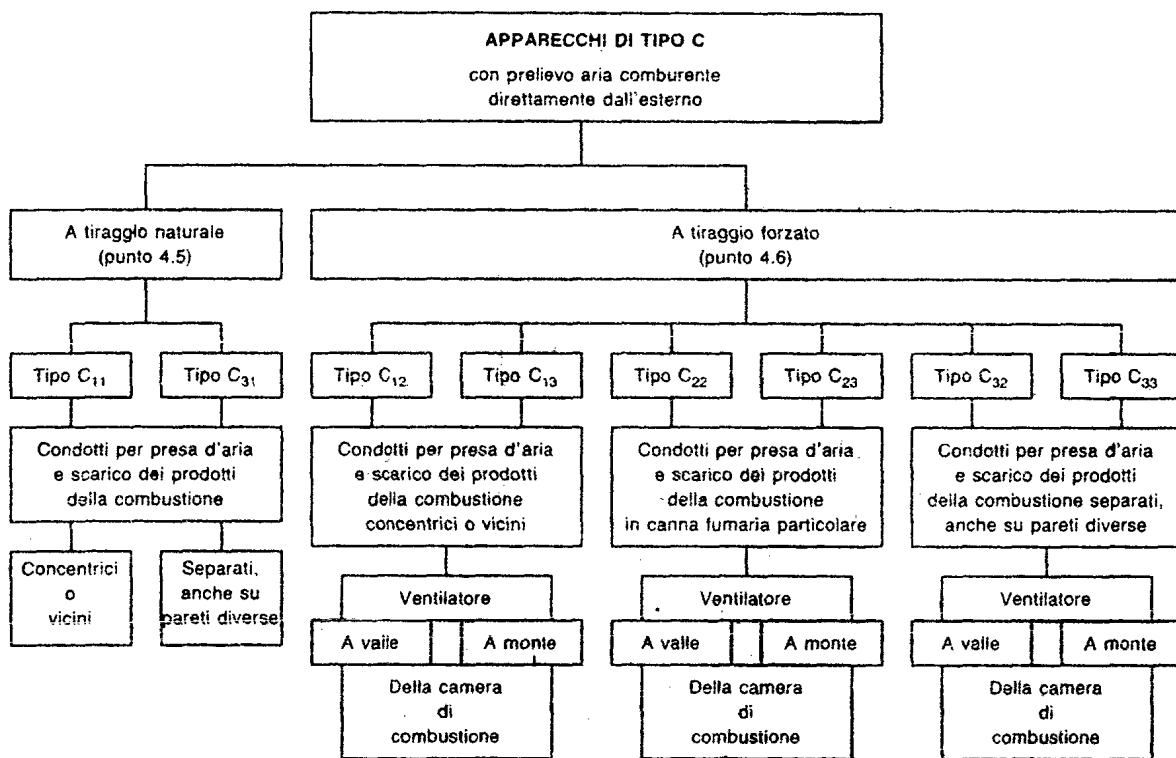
APPARECCHI DI TIPO C
con prelievo aria comburente direttamente dall'esterno

A tiraggio naturale (punto 4.5)

A tiraggio forzato (punto 4.6)

Tipo $C_{11}$

Tipo $C_{31}$

Condotti per presa d'aria e scarico dei prodotti della combustione

Concentrici o vicini

Separati, anche su pareti diverse

Tipo $C_{12}$

Tipo $C_{13}$

Condotti per presa d'aria e scarico dei prodotti della combustione concentrici o vicini

Ventilatore

A valle

A monte

Della camera di combustione

Tipo $C_{22}$

Tipo $C_{23}$

Condotti per presa d'aria e scarico dei prodotti della combustione in canna fumaria particolare

Ventilatore

A valle

A monte

Della camera di combustione

Tipo $C_{32}$

Tipo $C_{33}$

Condotti per presa d'aria e scarico dei prodotti della combustione separati, anche su pareti diverse

Ventilatore

A valle

A monte

Della camera di combustione